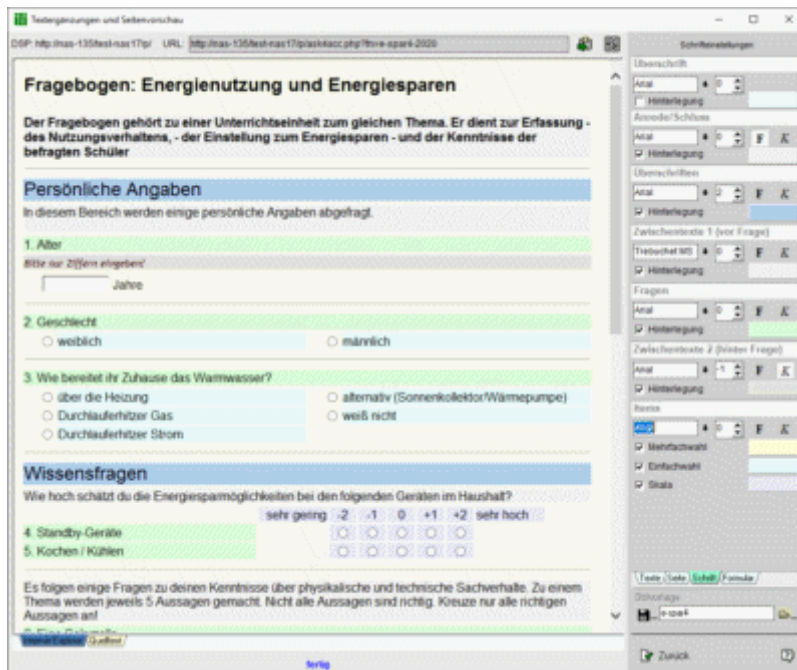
Textergänzungen und Seitenvorschau

DSP: http://nas-135fest-nas17/p/ URL: http://nas-135fest-nas17/p/askitacc.php?fnve-spar4-2020

Fragebogen: Energienutzung und Energiesparen

Der Fragebogen gehört zu einer Unterrichtseinheit zum gleichen Thema. Er dient zur Erfassung - des Nutzungsverhaltens, - der Einstellung zum Energiesparen - und der Kenntnisse der befragten Schüler

Persönliche Angaben

In diesem Bereich werden einige persönliche Angaben abgefragt.

1. Alter

Bitte nur Ziffern eingeben!

Jahre

2. Geschlecht

weiblich

männlich

3. Wie bereitet ihr Zuhause das Warmwasser?

über die Heizung

alternativ (Sonnenkollektor/Wärmepumpe)

Durchlauferhitzer Gas

weiß nicht

Durchlauferhitzer Strom

Wissensfragen

Wie hoch schätzt du die Energiesparmöglichkeiten bei den folgenden Geräten im Haushalt?

| | sehr gering | -2 | -1 | 0 | +1 | +2 | sehr hoch |
|---|---|---|---|---|---|---|---|
| 4. Standby-Geräte | | ○ | ○ | ○ | ○ | ○ | |
| 5. Kochen / Kühlen | | ○ | ○ | ○ | ○ | ○ | |

Es folgen einige Fragen zu deinen Kenntnisse über physikalische und technische Sachverhalte. Zu einem Thema werden jeweils 5 Aussagen gemacht. Nicht alle Aussagen sind richtig. Kreuze nur alle richtigen Aussagen an!

Internet Explorer Quelltext

fertig

Schrifteinstellungen

Überschrift
Arial 0
Hinterlegung

Anrede/Schluss
Arial 0 F K
Hinterlegung

Überschriften
Arial 2 F K
Hinterlegung

Zwischentexte 1 (vor Frage)
Trebuchet MS 0 F K
Hinterlegung

Fragen
Arial 0 F K
Hinterlegung

Zwischentexte 2 (hinter Frage)
Arial -1 F K
Hinterlegung

Items
Arial 0 F K
Mehrfachwahl
Einfachwahl
Skala

Texte Seite Schrift Formular

Stilvorlage
e-spar4

Zurück